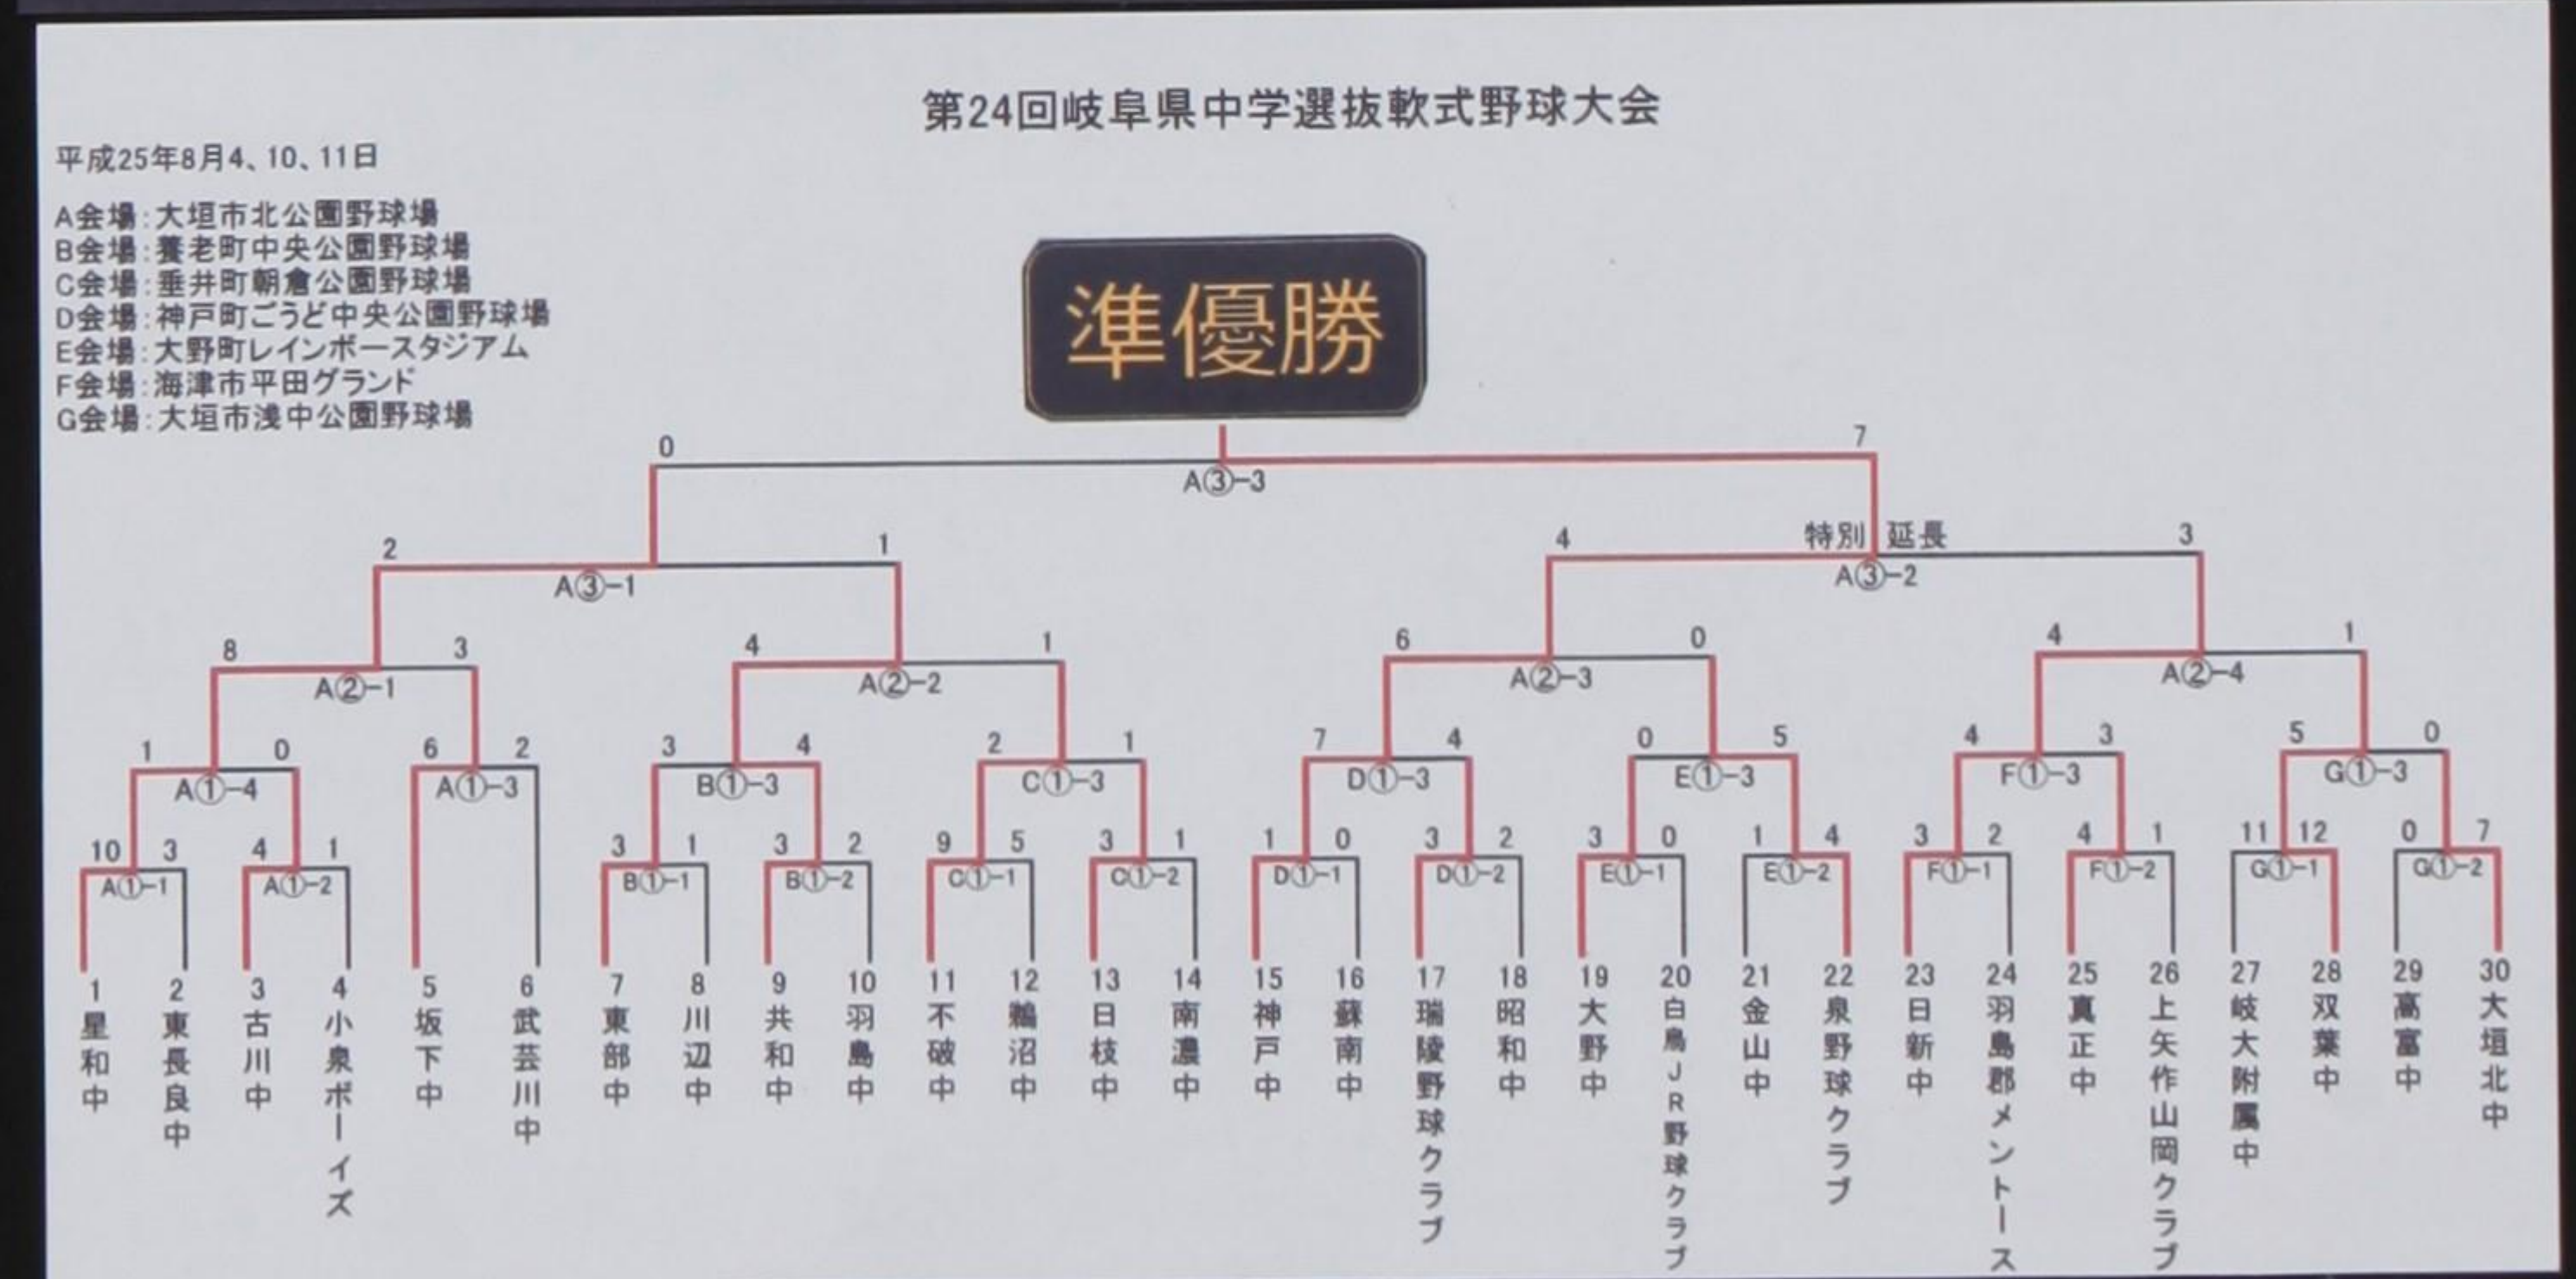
第24回岐阜県中学選抜軟式野球大会

平成25年8月4、10、11日

A会場：大垣市北公園野球場
B会場：養老町中央公園野球場
C会場：垂井町朝倉公園野球場
D会場：神戸町ごうど中央公園野球場
E会場：大野町レインボースタジアム
F会場：海津市平田グランド
G会場：大垣市浅中公園野球場

準優勝

0 7
A③-3

2 1
A③-1

4 特別 延長 3
A③-2

8 3
A②-1

4 1
A②-2

6 0
A②-3

4 1
A②-4

1 0
A①-4

6 2
A①-3

3 4
B①-3

2 1
C①-3

7 4
D①-3

0 5
E①-3

4 3
F①-3

5 0
G①-3

10 3
A①-1

4 1
A①-2

3 1
B①-1

3 2
B①-2

9 5
C①-1

3 1
C①-2

1 0
D①-1

3 2
D①-2

3 0
E①-1

1 4
E①-2

3 2
F①-1

4 1
F①-2

11 12
G①-1

0 7
G①-2

1 星和中
2 東長良中
3 古川中
4 小泉ボーイズ
5 坂下中
6 武芸川中
7 東部中
8 川辺中
9 共和中
10 羽島中
11 不破中
12 鵜沼中
13 日枝中
14 南濃中
15 神戸中
16 蘇南中
17 瑞陵野球クラブ
18 昭和中
19 大野中
20 白鳥JR野球クラブ
21 金山中
22 泉野球クラブ
23 日新中
24 羽島郡メントース
25 真正中
26 上矢作山岡クラブ
27 岐大附属中
28 双葉中
29 高富中
30 大垣北中